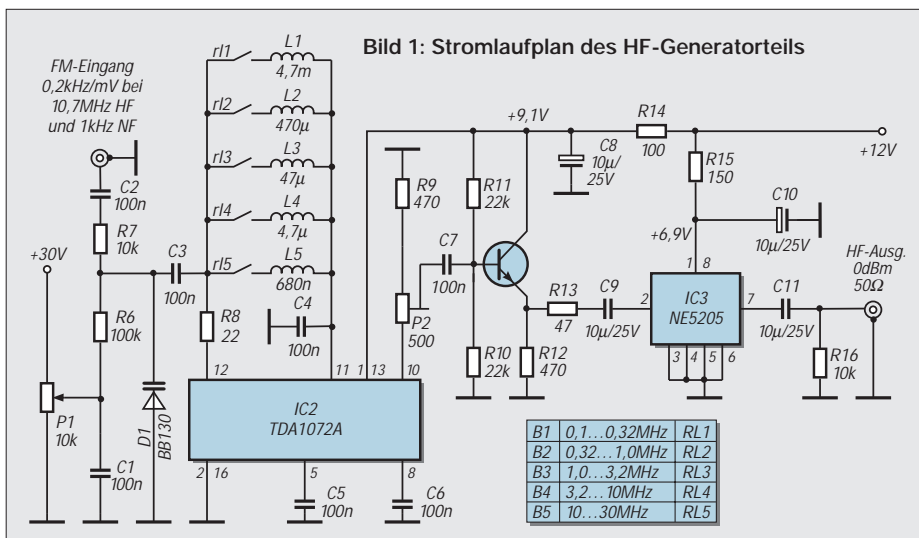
Bild 1: Stromlaufplan des HF-Generatorteils

FM-Eingang 0,2kHz/mV bei 10,7MHz HF und 1kHz NF

rl1
L1
4,7m
rl2
L2
470µ
rl3
L3
47µ
rl4
L4
4,7µ
rl5
L5
680n

C2
100n
R7
10k
C3
100n
+30V
R6
100k
R8
22
C4
100n
P1
10k
D1
BB130
C1
100n

12
11
1
13
10
IC2
TDA1072A
2
16
5
8
C5
100n
C6
100n

R9
470
C7
100n
P2
500

+9,1V
R11
22k
R10
22k
R12
470
R13
47
C9
10µ/25V

C8
10µ/
25V
R14
100
+12V
R15
150
C10
10µ/25V
+6,9V
1
8
2
IC3
NE5205
7
3
4
5
6
C11
10µ/25V
R16
10k
HF-Ausg.
0dBm
50Ω

| B1 | 0,1…0,32MHz | RL1 |
|---|---|---|
| B2 | 0,32…1,0MHz | RL2 |
| B3 | 1,0…3,2MHz | RL3 |
| B4 | 3,2…10MHz | RL4 |
| B5 | 10…30MHz | RL5 |